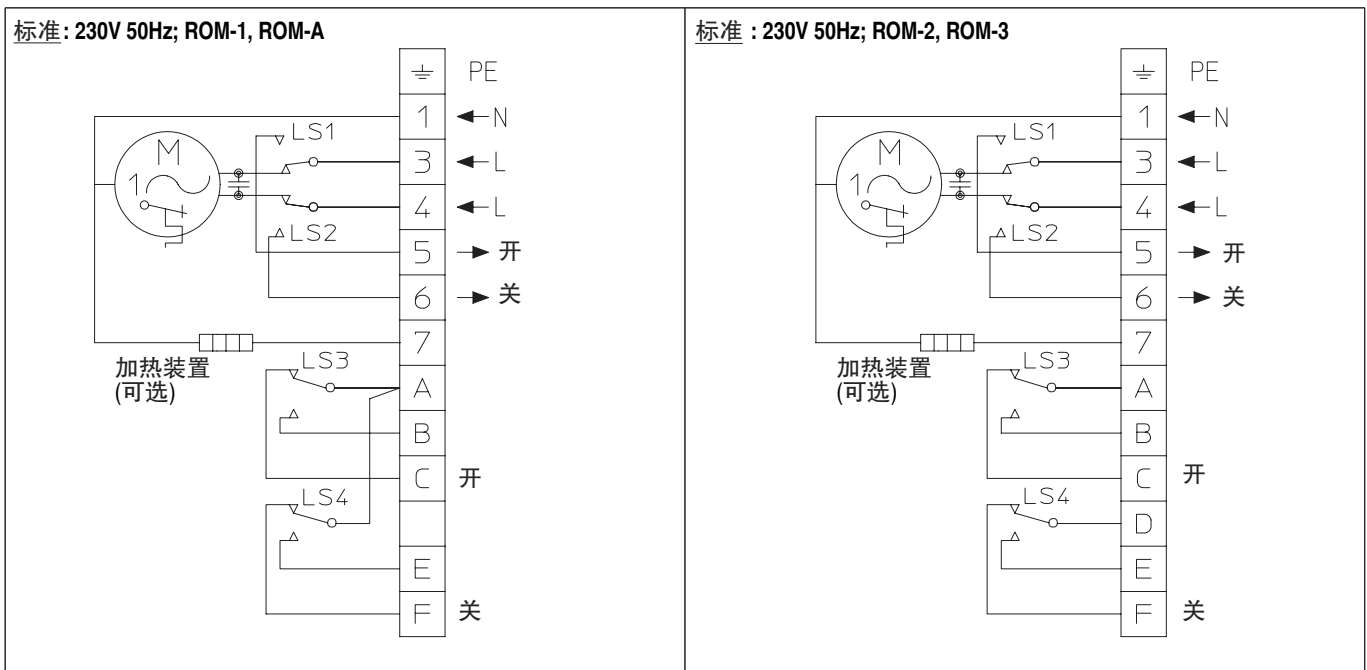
标准: 230V 50Hz; ROM-1, ROM-A

PE
1 N
M
1
LS1
3 L
4 L
LS2
5 开
6 关
7
加热装置
(可选)
LS3
A
B
C 开
LS4
E
F 关

标准 : 230V 50Hz; ROM-2, ROM-3

PE
1 N
M
1
LS1
3 L
4 L
LS2
5 开
6 关
7
加热装置
(可选)
LS3
A
B
C 开
LS4
D
E
F 关